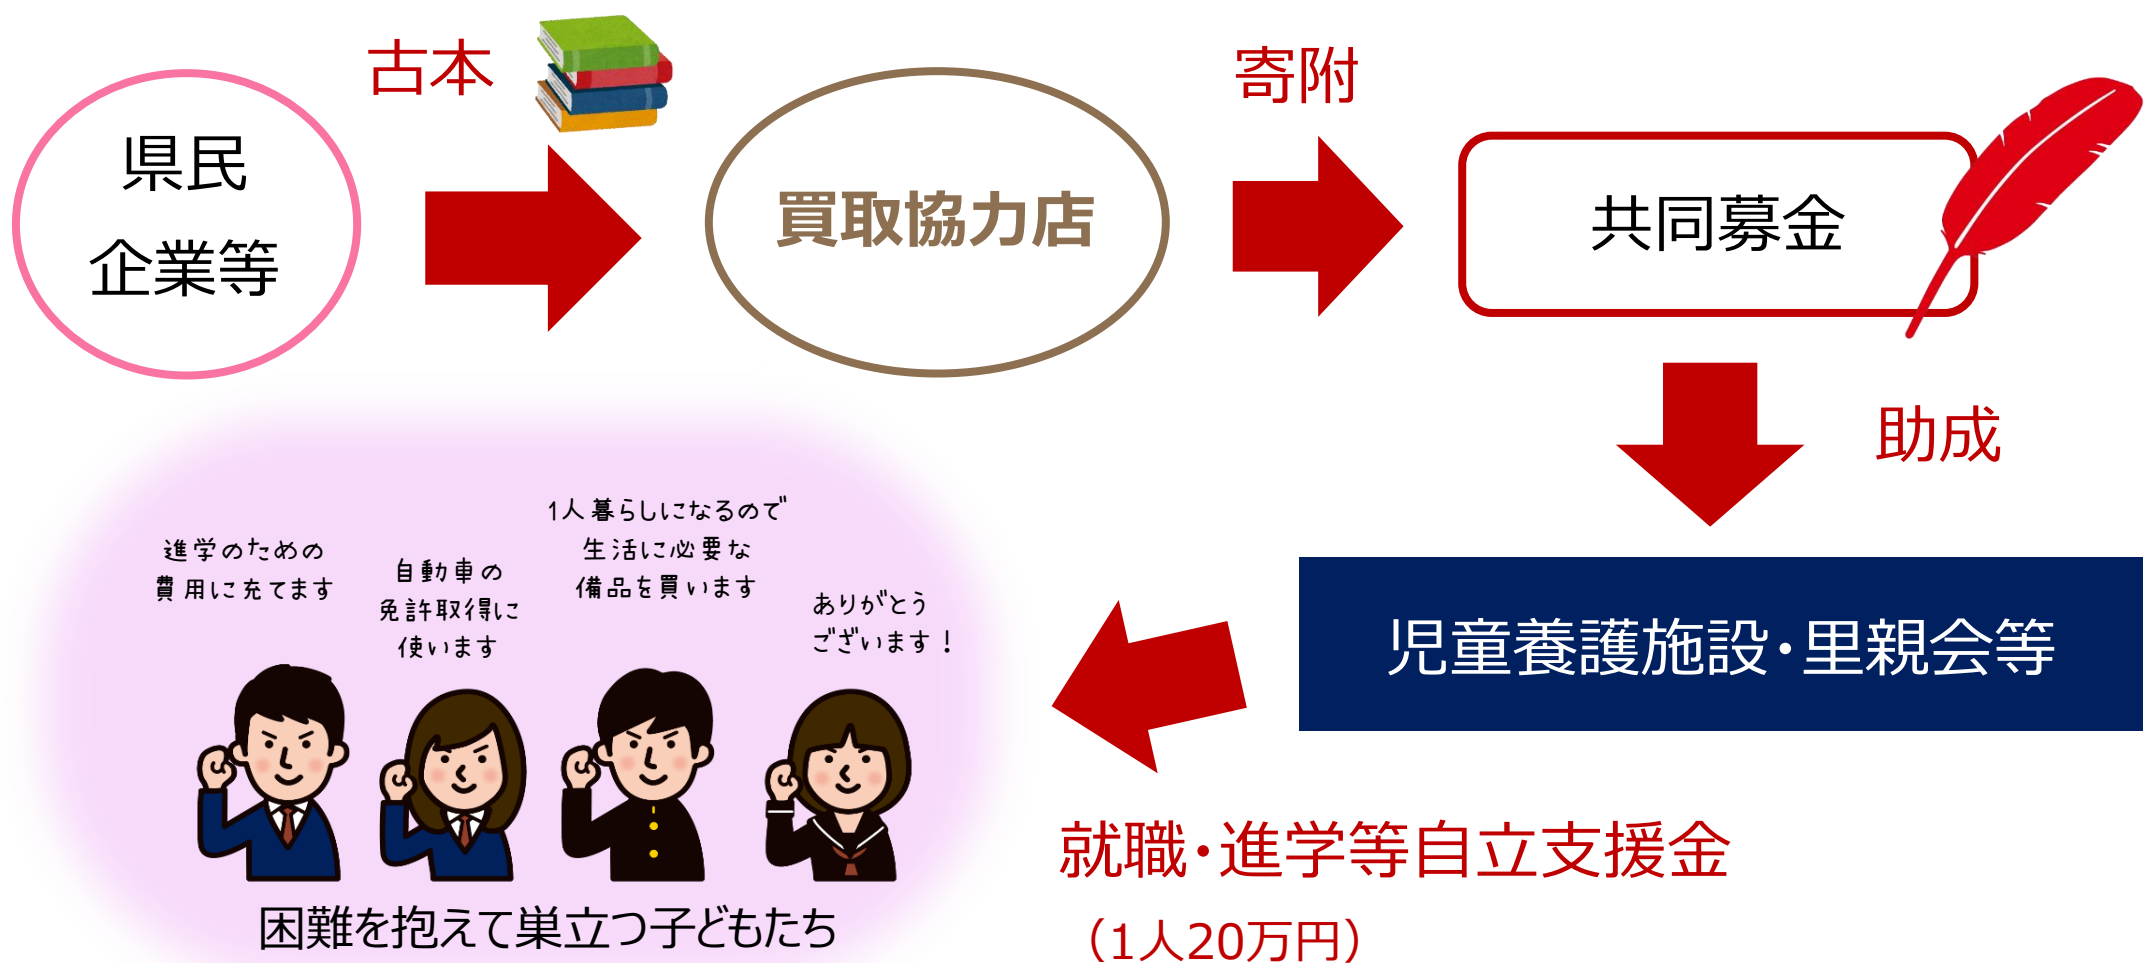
古本

県民
企業等

買取協力店

寄附

共同募金

助成

児童養護施設・里親会等

進学のための
費用に充てます

自動車の
免許取得に
使います

1人暮らしになるので
生活に必要な
備品を買います

ありがとう
ございます！

困難を抱えて巣立つ子どもたち

就職・進学等自立支援金
（1人20万円）